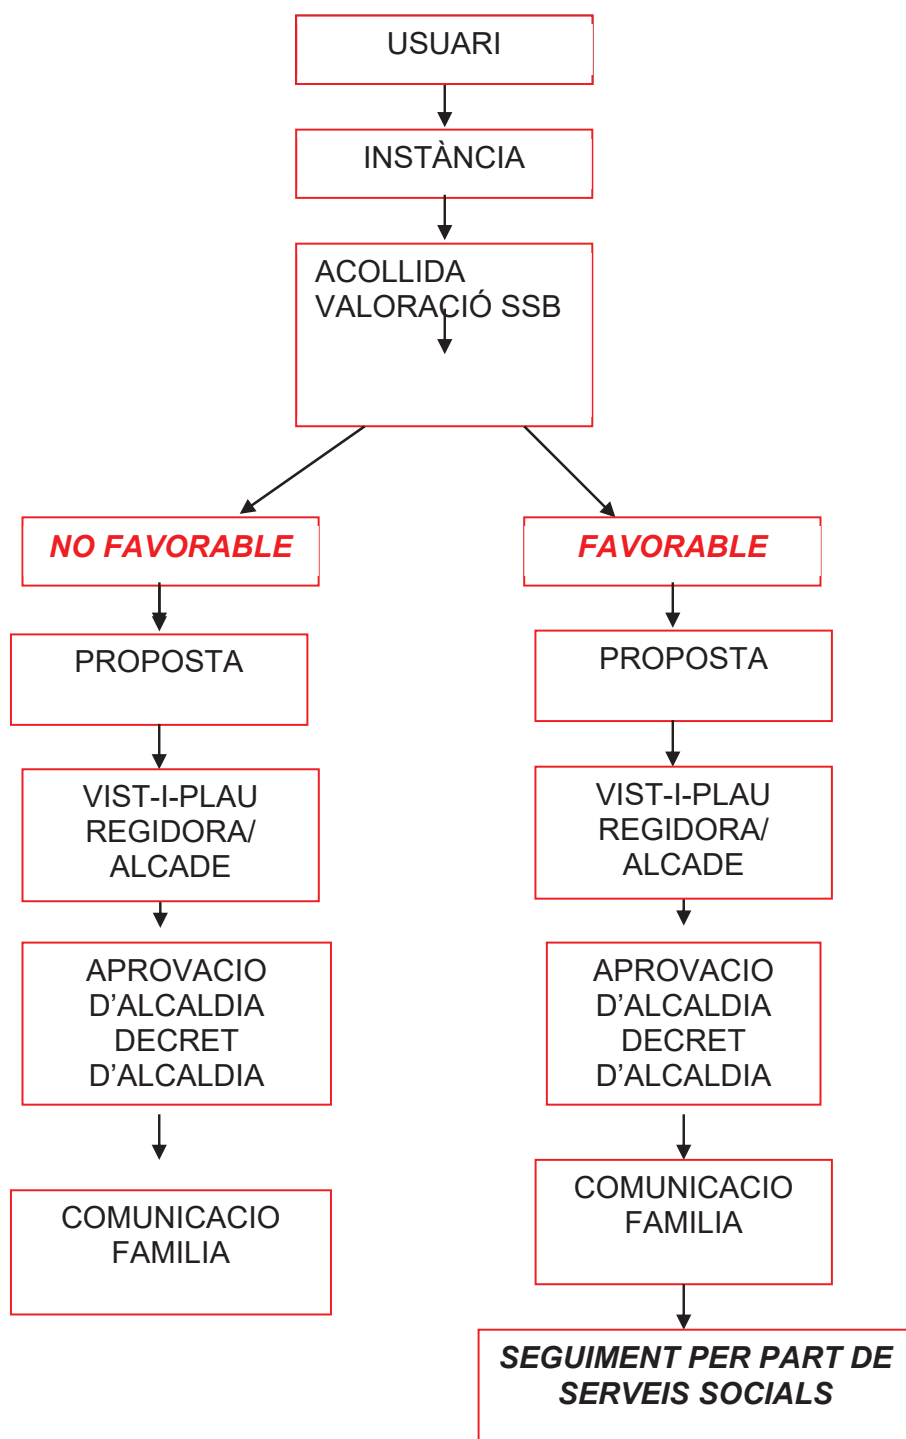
USUARI

INSTÀNCIA

ACOLLIDA
VALORACIÓ SSB

NO FAVORABLE

PROPOSTA

VIST-I-PLAU
REGIDORA/
ALCADE

APROVACIO
D'ALCALDIA
DECRET
D'ALCALDIA

COMUNICACIO
FAMILIA

FAVORABLE

PROPOSTA

VIST-I-PLAU
REGIDORA/
ALCADE

APROVACIO
D'ALCALDIA
DECRET
D'ALCALDIA

COMUNICACIO
FAMILIA

SEGUIMENT PER PART DE
SERVEIS SOCIALS